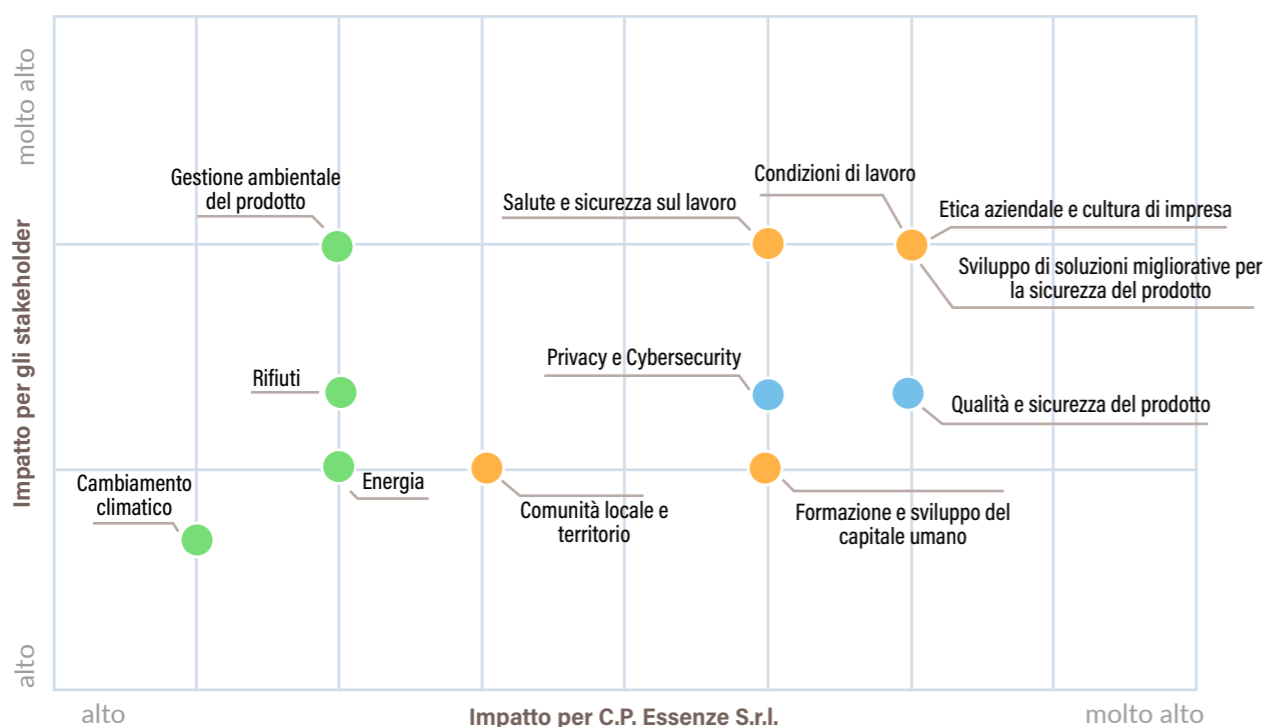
molto alto

Impatto per gli stakeholder

alto

Gestione ambientale del prodotto

Salute e sicurezza sul lavoro

Condizioni di lavoro

Etica aziendale e cultura di impresa

Sviluppo di soluzioni migliorative per la sicurezza del prodotto

Privacy e Cybersecurity

Rifiuti

Qualità e sicurezza del prodotto

Cambiamento climatico

Energia

Comunità locale e territorio

Formazione e sviluppo del capitale umano

alto

Impatto per C.P. Essenze S.r.l.

molto alto